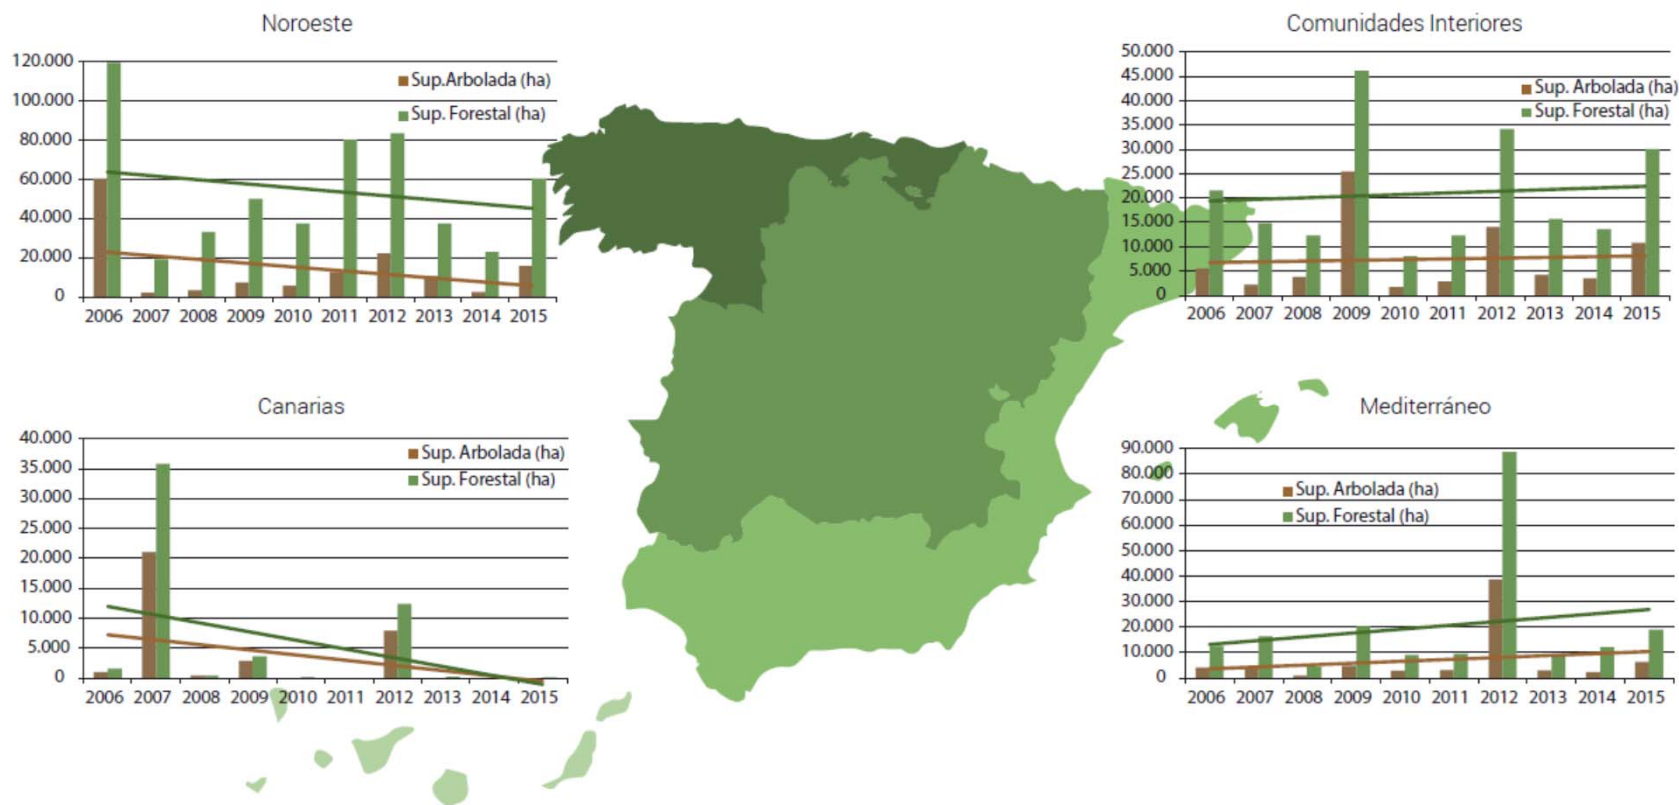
Noroeste

120.000
100.000
80.000
60.000
40.000
20.000
0

Sup.Arbolada (ha)
Sup. Forestal (ha)

2006 2007 2008 2009 2010 2011 2012 2013 2014 2015

Comunidades Interiores

50.000
45.000
40.000
35.000
30.000
25.000
20.000
15.000
10.000
5.000
0

Sup. Arbolada (ha)
Sup. Forestal (ha)

2006 2007 2008 2009 2010 2011 2012 2013 2014 2015

Canarias

40.000
35.000
30.000
25.000
20.000
15.000
10.000
5.000
0

Sup. Arbolada (ha)
Sup. Forestal (ha)

2006 2007 2008 2009 2010 2011 2012 2013 2014 2015

Mediterráneo

90.000
80.000
70.000
60.000
50.000
40.000
30.000
20.000
10.000
0

Sup. Arbolada (ha)
Sup. Forestal (ha)

2006 2007 2008 2009 2010 2011 2012 2013 2014 2015